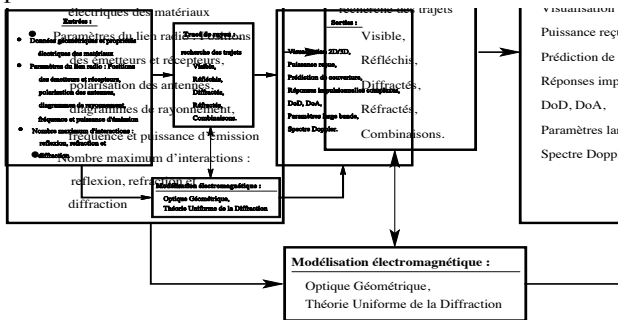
électriques des matériaux

Paramètres du lien radio : Positions des émetteurs et récepteurs, polarisation des antennes, diagrammes de rayonnement, fréquence et puissance d'émission

Nombre maximum d'interactions : reflexion, refraction et diffraction

Entrées :

Données géométriques et propriétés électriques des matériaux

Paramètres du lien radio : Positions des émetteurs et récepteurs, polarisation des antennes, diagrammes de rayonnement, fréquence et puissance d'émission

Nombre maximum d'interactions : reflexion, refraction et diffraction

Noyau de calcul : recherche des trajets

Visible, Réfléchis, Diffractés, Réfractés, Combinaisons.

recherche des trajets

Sorties :

Visible, Réfléchis, Diffractés, Réfractés, Combinaisons.

Visualisation 2D/3D, Puissance reçue, Prédiction de couverture, Réponses impulsionnelles complexes, DoD, DoA, Paramètres large bande, Spectre Doppler.

Modélisation électromagnétique :

Optique Géométrique, Théorie Uniforme de la Diffraction

Visualisation

Puissance reçu

Prédiction de

Réponses imp

DoD, DoA,

Paramètres lar

Spectre Dopp

Modélisation électromagnétique :

Optique Géométrique,

Théorie Uniforme de la Diffraction